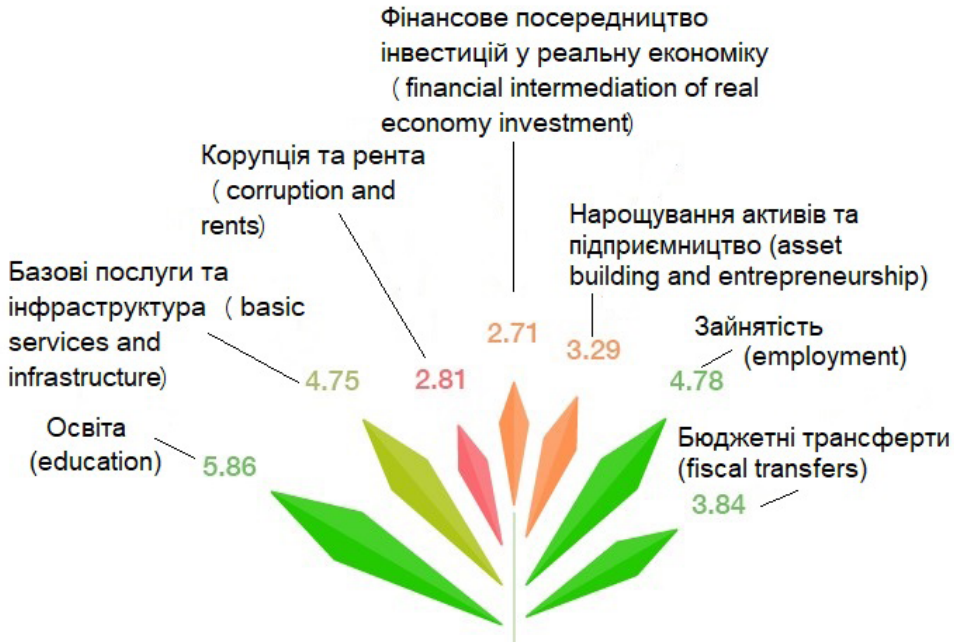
Фінансове посередництво інвестицій у реальну економіку （financial intermediation of real economy investment）

Корупція та рента （corruption and rents）

Нарощування активів та підприємництво (asset building and entrepreneurship)

Базові послуги та інфраструктура （basic services and infrastructure）

2.71

3.29

Зайнятість (employment)

4.75

2.81

4.78

Освіта (education)

5.86

Бюджетні трансферти (fiscal transfers)

3.84